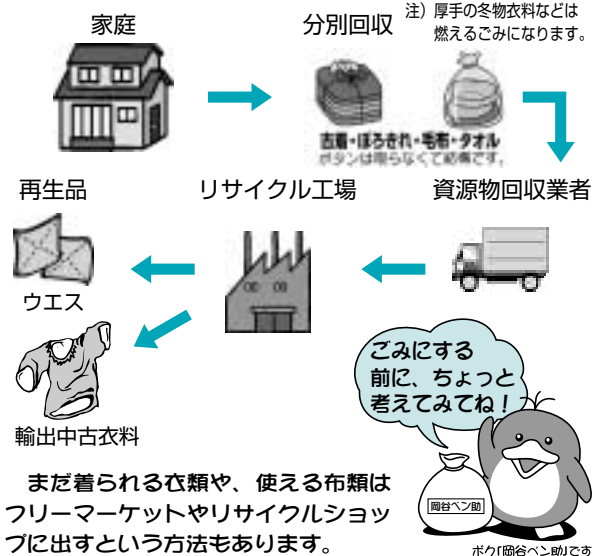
家庭

分別回収

注）厚手の冬物衣料などは燃えるごみになります。

古着・ぼろきれ・毛布・タオル
ボタンは取らなくて結構です。

再生品

リサイクル工場

資源物回収業者

ウエス

輸出中古衣料

ごみにする前に、ちょっと考えてみてね！

岡谷ペン助

まだ着られる衣類や、使える布類はフリーマーケットやリサイクルショップに出すという方法もあります。

ボク「岡谷ペン助」です